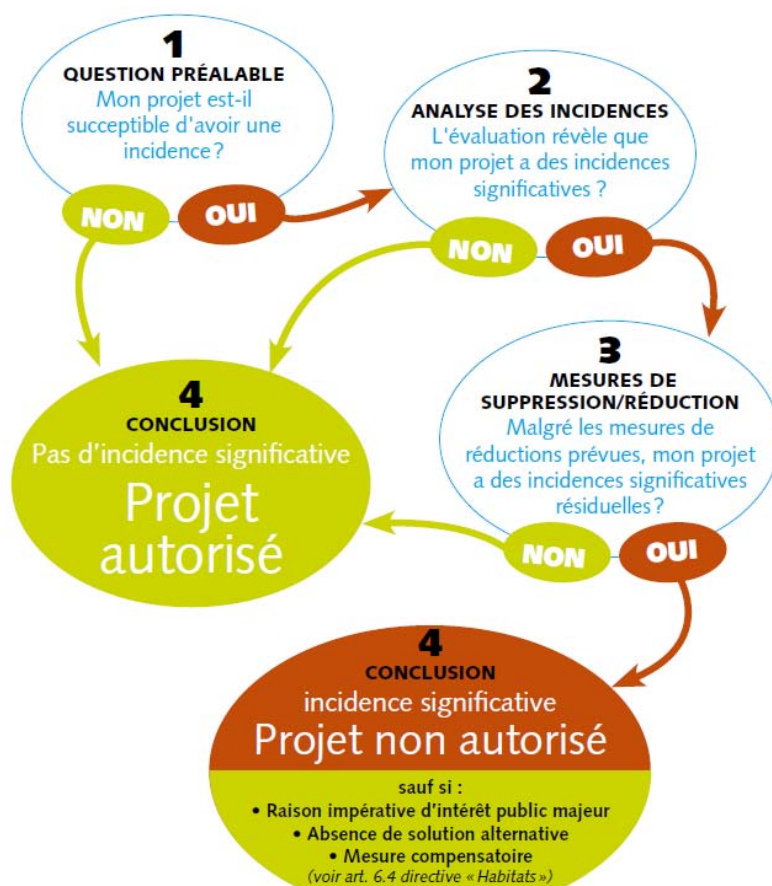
1
QUESTION PRÉALABLE
Mon projet est-il susceptible d'avoir une incidence ?

NON
OUI

2
ANALYSE DES INCIDENCES
L'évaluation révèle que mon projet a des incidences significatives ?

NON
OUI

3
MESURES DE SUPPRESSION/RÉDUCTION
Malgré les mesures de réductions prévues, mon projet a des incidences significatives résiduelles ?

4
CONCLUSION
Pas d'incidence significative
Projet autorisé

NON
OUI

4
CONCLUSION
incidence significative
Projet non autorisé

sauf si :
• Raison impérative d'intérêt public majeur
• Absence de solution alternative
• Mesure compensatoire
(voir art. 6.4 directive « Habitats »)